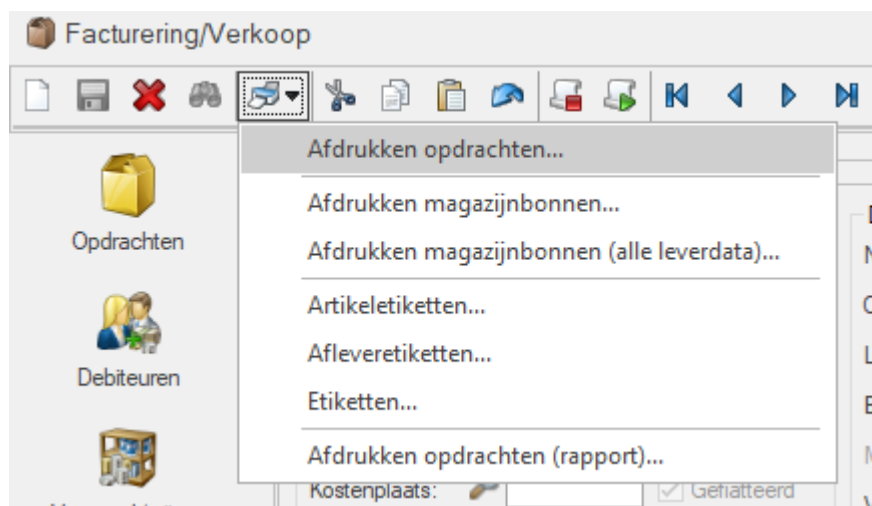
Facturering/Verkoop

Afdrukken opdrachten...

Afdrukken magazijnbonnen...

Afdrukken magazijnbonnen (alle leverdata)...

Artikeletiketten...

Afleveretiketten...

Etiketten...

Afdrukken opdrachten (rapport)...

Opdrachten

Debiteuren

Kostenplaats:

Gefiatteerd